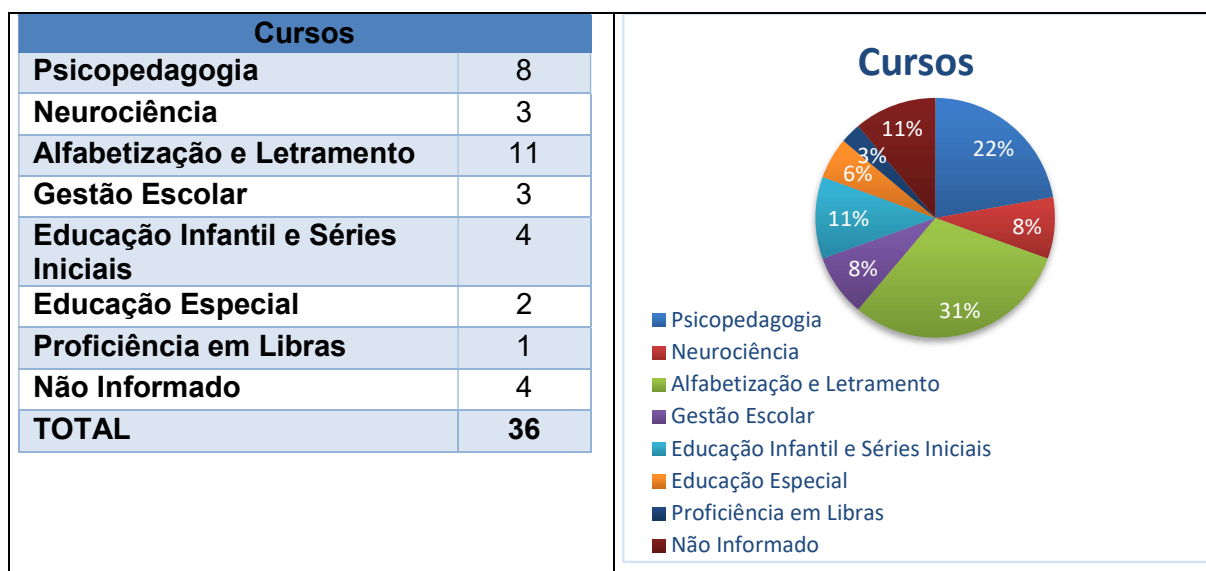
| Cursos | |
|---|---|
| Psicopedagogia | 8 |
| Neurociência | 3 |
| Alfabetização e Letramento | 11 |
| Gestão Escolar | 3 |
| Educação Infantil e Séries Iniciais | 4 |
| Educação Especial | 2 |
| Proficiência em Libras | 1 |
| Não Informado | 4 |
| TOTAL | 36 |

Cursos

22%
8%
31%
8%
11%
6%
3%
11%

Psicopedagogia
Neurociência
Alfabetização e Letramento
Gestão Escolar
Educação Infantil e Séries Iniciais
Educação Especial
Proficiência em Libras
Não Informado